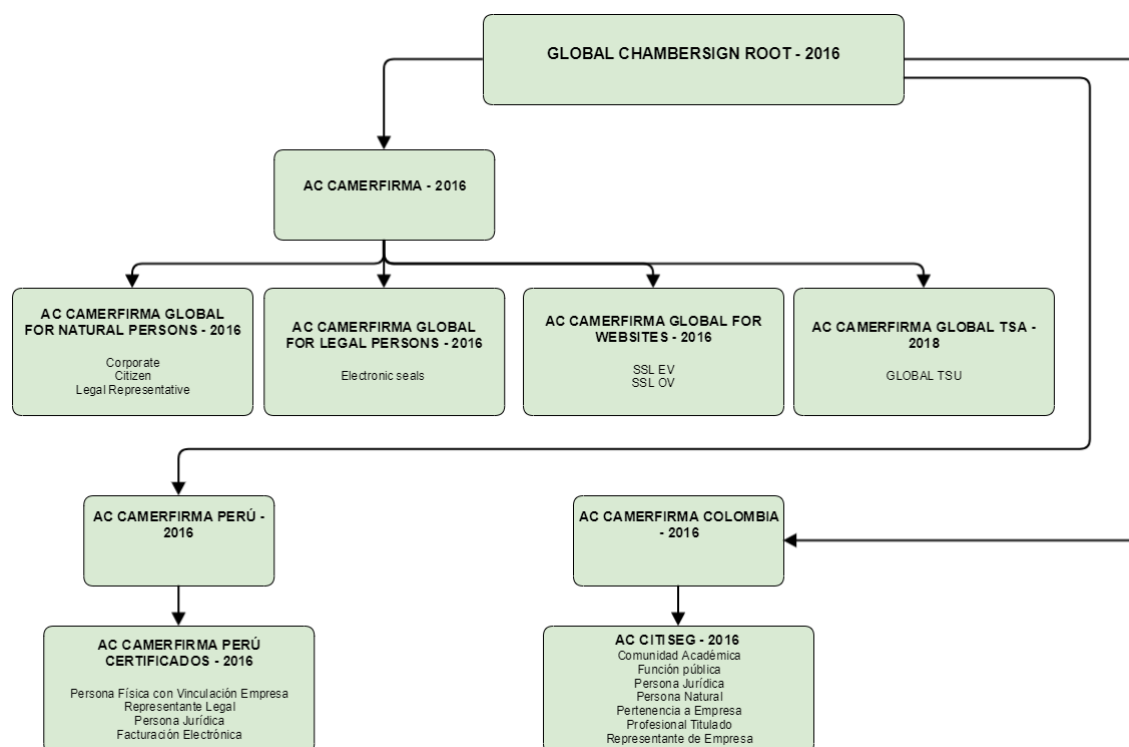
GLOBAL CHAMBERSIGN ROOT - 2016

AC CAMERFIRMA - 2016

AC CAMERFIRMA GLOBAL FOR NATURAL PERSONS - 2016

Corporate
Citizen
Legal Representative

AC CAMERFIRMA GLOBAL FOR LEGAL PERSONS - 2016

Electronic seals

AC CAMERFIRMA GLOBAL FOR WEBSITES - 2016

SSL EV
SSL OV

AC CAMERFIRMA GLOBAL TSA - 2018

GLOBAL TSU

AC CAMERFIRMA PERÚ - 2016

AC CAMERFIRMA COLOMBIA - 2016

AC CAMERFIRMA PERÚ CERTIFICADOS - 2016

Persona Física con Vinculación Empresa
Representante Legal
Persona Jurídica
Facturación Electrónica

AC CITISEG - 2016
Comunidad Académica
Función pública
Persona Jurídica
Persona Natural
Pertenencia a Empresa
Profesional Titulado
Representante de Empresa